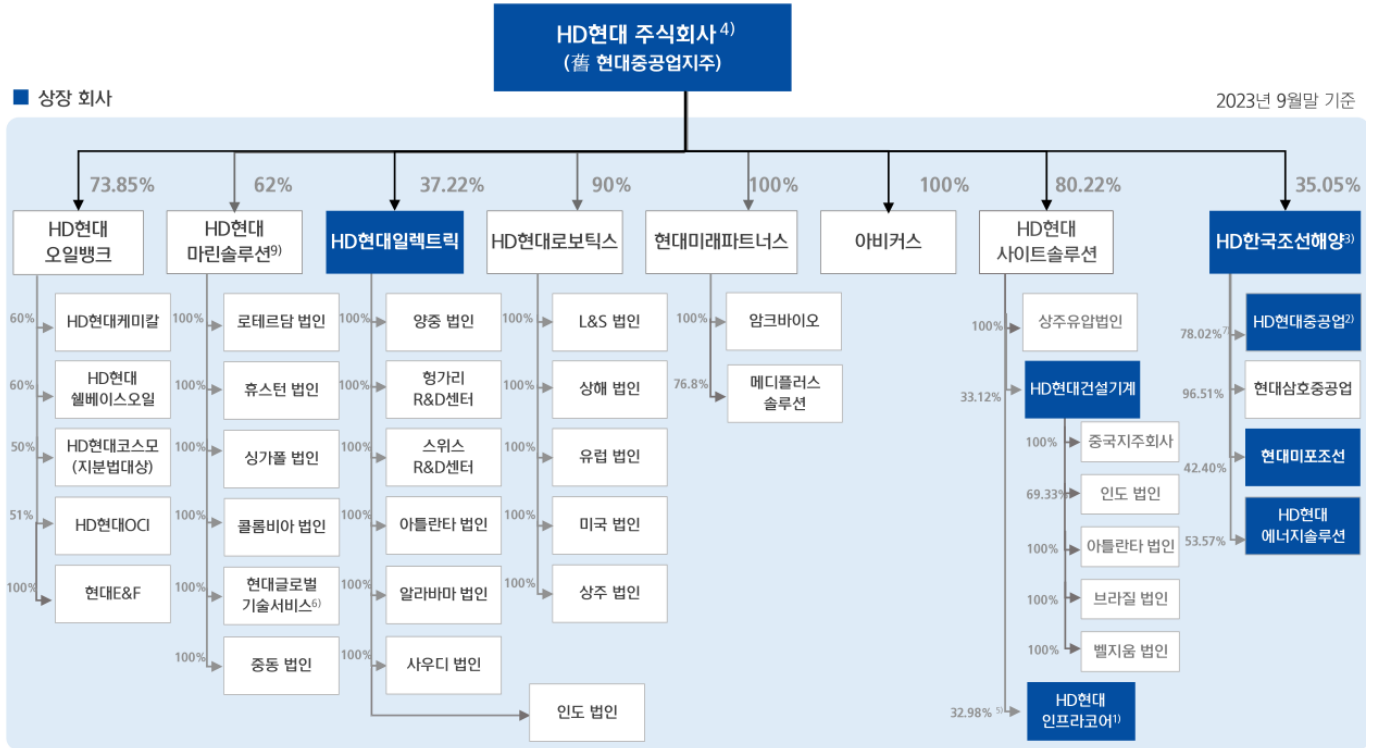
HD현대 주식회사$^{4)}$
(舊 현대중공업지주)

■ 상장 회사

2023년 9월말 기준

73.85%
HD현대 오일뱅크
60% HD현대케미칼
60% HD현대 쉘베이스오일
50% HD현대코스모 (지분법대상)
51% HD현대OCI
100% 현대E&F

62%
HD현대 마린솔루션$^{9)}$
100% 로테르담 법인
100% 휴스턴 법인
100% 싱가폴 법인
100% 콜롬비아 법인
100% 현대글로벌 기술서비스$^{6)}$
100% 중동 법인

37.22%
HD현대일렉트릭
100% 양중 법인
100% 헝가리 R&D센터
100% 스위스 R&D센터
100% 아틀란타 법인
100% 알라바마 법인
100% 사우디 법인
인도 법인

90%
HD현대로보틱스
100% L&S 법인
100% 상해 법인
100% 유럽 법인
100% 미국 법인
100% 상주 법인

100%
현대미래파트너스
100% 암크바이오
76.8% 메디플러스 솔루션

100%
아비커스

80.22%
HD현대 사이트솔루션
100% 상주유압법인
33.12% HD현대건설기계
100% 중국지주회사
69.33% 인도 법인
100% 아틀란타 법인
100% 브라질 법인
100% 벨지움 법인
32.98%$^{5)}$ HD현대 인프라코어$^{1)}$

35.05%
HD한국조선해양$^{3)}$
78.02%$^{7)}$ HD현대중공업$^{2)}$
96.51% 현대삼호중공업
42.40% 현대미포조선
53.57% HD현대 에너지솔루션